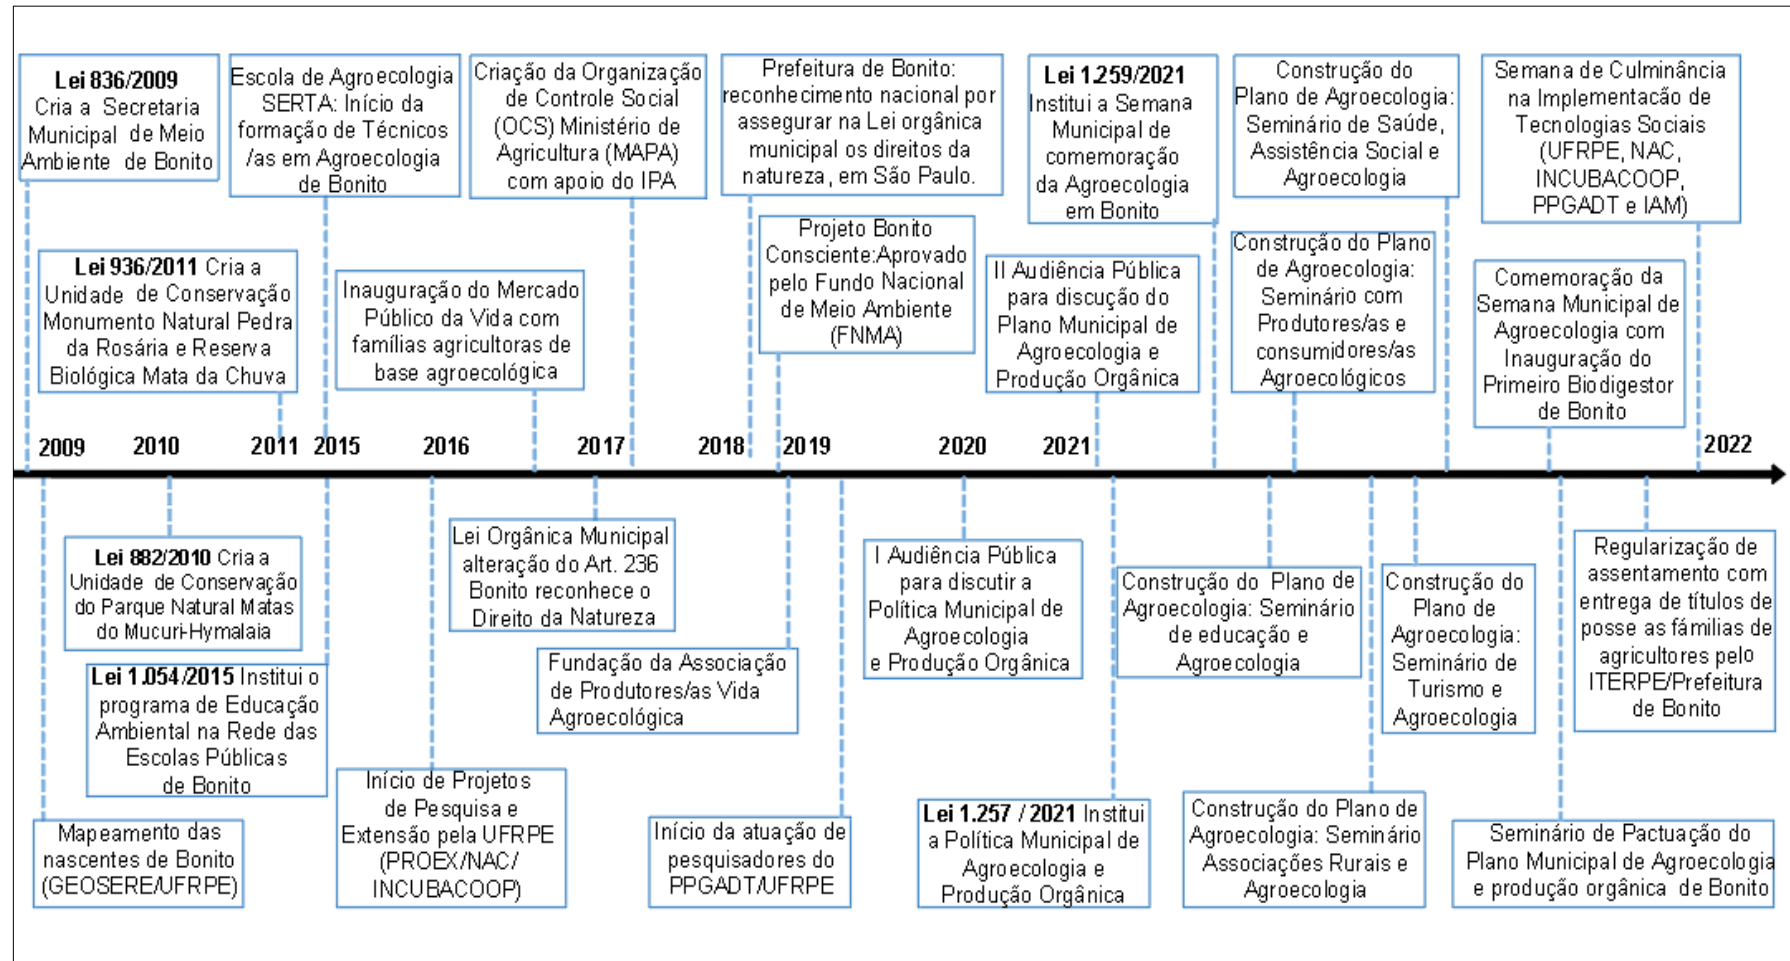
Lei 836/2009 Cria a Secretaria Municipal de Meio Ambiente de Bonito

Escola de Agroecologia SERTA: Início da formação de Técnicos /as em Agroecologia de Bonito

Criação da Organização de Controle Social (OCS) Ministério de Agricultura (MAPA) com apoio do IPA

Prefeitura de Bonito: reconhecimento nacional por assegurar na Lei orgânica municipal os direitos da natureza, em São Paulo.

Lei 1.259/2021 Institui a Semana Municipal de comemoração da Agroecologia em Bonito

Construção do Plano de Agroecologia: Seminário de Saúde, Assistência Social e Agroecologia

Semana de Culminância na Implementacão de Tecnologias Sociais (UFRPE, NAC, INCUBACOOP, PPGADT e IAM)

Lei 936/2011 Cria a Unidade de Conservação Monumento Natural Pedra da Rosária e Reserva Biológica Mata da Chuva

Inauguração do Mercado Público da Vida com famílias agricultoras de base agroecológica

Projeto Bonito Consciente:Aprovado pelo Fundo Nacional de Meio Ambiente (FNMA)

II Audiência Pública para discução do Plano Municipal de Agroecologia e Produção Orgânica

Construção do Plano de Agroecologia: Seminário com Produtores/as e consumidores/as Agroecológicos

Comemoração da Semana Municipal de Agroecologia com Inauguração do Primeiro Biodigestor de Bonito

2009 2010 2011 2015 2016 2017 2018 2019 2020 2021 2022

Lei 882/2010 Cria a Unidade de Conservação do Parque Natural Matas do Mucuri-Hymalaia

Lei Orgânica Municipal alteração do Art. 236 Bonito reconhece o Direito da Natureza

I Audiência Pública para discutir a Política Municipal de Agroecologia e Produção Orgânica

Construção do Plano de Agroecologia: Seminário de educação e Agroecologia

Construção do Plano de Agroecologia: Seminário de Turismo e Agroecologia

Regularização de assentamento com entrega de títulos de posse as famílias de agricultores pelo ITERPE/Prefeitura de Bonito

Lei 1.054/2015 Institui o programa de Educação Ambiental na Rede das Escolas Públicas de Bonito

Fundação da Associação de Produtores/as Vida Agroecológica

Mapeamento das nascentes de Bonito (GEOSERE/UFRPE)

Início de Projetos de Pesquisa e Extensão pela UFRPE (PROEX/NAC/ INCUBACOOP)

Início da atuação de pesquisadores do PPGADT/UFRPE

Lei 1.257 / 2021 Institui a Política Municipal de Agroecologia e Produção Orgânica

Construção do Plano de Agroecologia: Seminário Associações Rurais e Agroecologia

Seminário de Pactuação do Plano Municipal de Agroecologia e produção orgânica de Bonito